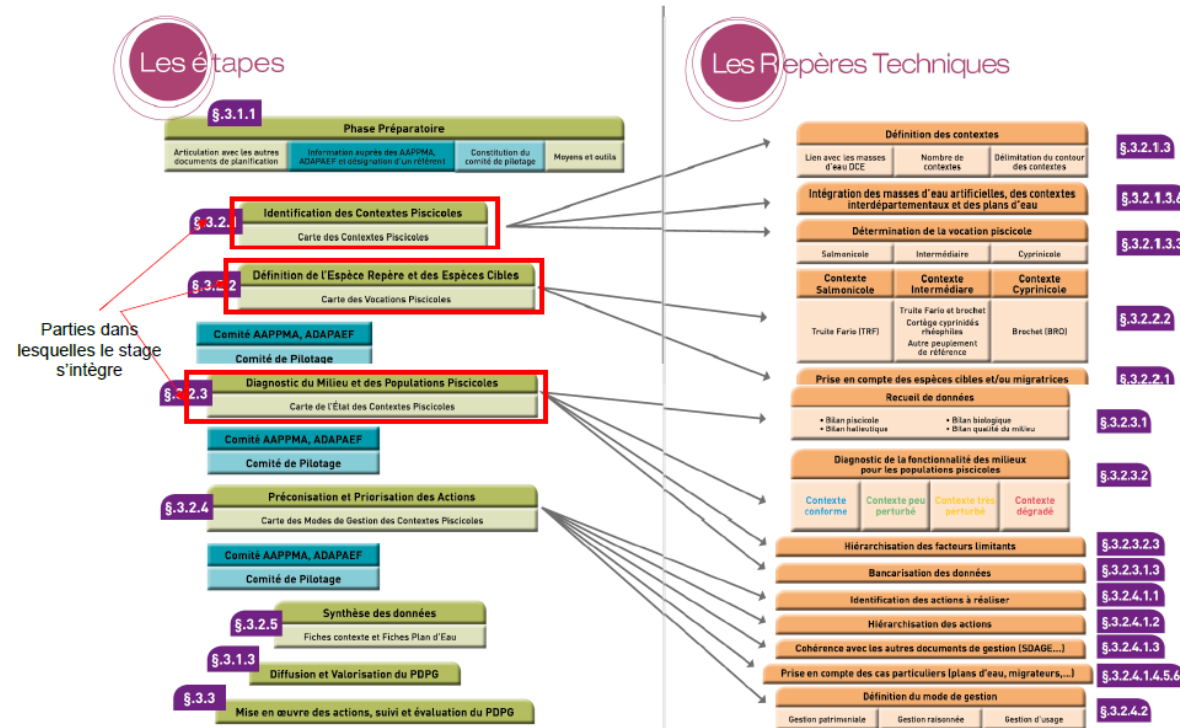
Les étapes

§.3.1.1

Phase Préparatoire

Articulation avec les autres documents de planification

Information auprès des AAPPMA, ADAPAEF et désignation d'un référent

Constitution du comité de pilotage

Moyens et outils

§.3.2.1

Identification des Contextes Piscicoles

Carte des Contextes Piscicoles

§.3.2.2

Définition de l'Espèce Repère et des Espèces Cibles

Carte des Vocations Piscicoles

Comité AAPPMA, ADAPAEF

Comité de Pilotage

Parties dans lesquelles le stage s'intègre

§.3.2.3

Diagnostic du Milieu et des Populations Piscicoles

Carte de l'État des Contextes Piscicoles

Comité AAPPMA, ADAPAEF

Comité de Pilotage

§.3.2.4

Préconisation et Priorisation des Actions

Carte des Modes de Gestion des Contextes Piscicoles

Comité AAPPMA, ADAPAEF

Comité de Pilotage

§.3.2.5

Synthèse des données

Fiches contexte et Fiches Plan d'Eau

§.3.1.3

Diffusion et Valorisation du PDPG

§.3.3

Mise en œuvre des actions, suivi et évaluation du PDPG

Les Repères Techniques

Définition des contextes

Lien avec les masses d'eau DCE

Nombre de contextes

Délimitation du contour des contextes

§.3.2.1.3

Intégration des masses d'eau artificielles, des contextes interdépartementaux et des plans d'eau

§.3.2.1.3.6

Détermination de la vocation piscicole

Salmonicole

Intermédiaire

Cyprinicole

§.3.2.1.3.3

Contexte Salmonicole

Contexte Intermédiaire

Contexte Cyprinicole

Truite Fario (TRF)

Truite Fario et brochet
Cortège cyprinidés rhéophiles
Autre peuplement de référence

Brochet (BRO)

§.3.2.2.2

Prise en compte des espèces cibles et/ou migratrices

§.3.2.2.1

Recueil de données

• Bilan piscicole
• Bilan halieutique

• Bilan biologique
• Bilan qualité du milieu

§.3.2.3.1

Diagnostic de la fonctionnalité des milieux pour les populations piscicoles

Contexte conforme

Contexte peu perturbé

Contexte très perturbé

Contexte dégradé

§.3.2.3.2

Hiérarchisation des facteurs limitants

§.3.2.3.2.3

Bancarisation des données

§.3.2.3.1.3

Identification des actions à réaliser

§.3.2.4.1.1

Hiérarchisation des actions

§.3.2.4.1.2

Cohérence avec les autres documents de gestion (SDAGE...)

§.3.2.4.1.3

Prise en compte des cas particuliers (plans d'eau, migrateurs,...)

§.3.2.4.1.4.5.6

Définition du mode de gestion

Gestion patrimoniale

Gestion raisonnée

Gestion d'usage

§.3.2.4.2